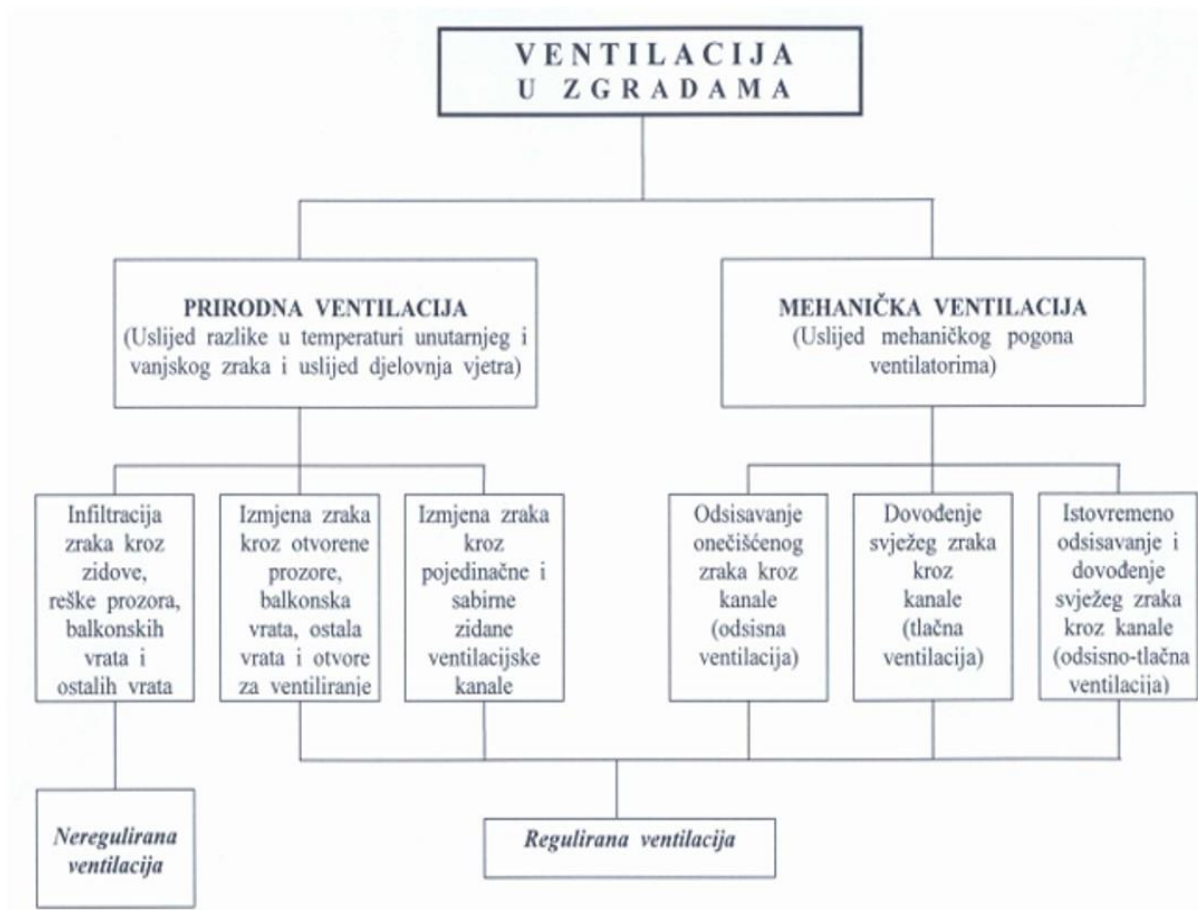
VENTILACIJA
U ZGRADAMA

PRIRODNA VENTILACIJA
(Uslijed razlike u temperaturi unutarnjeg i vanjskog zraka i uslijed djelovnja vjetra)

MEHANIČKA VENTILACIJA
(Uslijed mehaničkog pogona ventilatorima)

Infiltracija zraka kroz zidove, reške prozora, balkonskih vrata i ostalih vrata

Izmjena zraka kroz otvorene prozore, balkonska vrata, ostala vrata i otvore za ventiliranje

Izmjena zraka kroz pojedinačne i sabirne zidane ventilacijske kanale

Odsisavanje onečišćenog zraka kroz kanale (odsisna ventilacija)

Dovođenje svježeg zraka kroz kanale (tlačna ventilacija)

Istovremeno odsisavanje i dovođenje svježeg zraka kroz kanale (odsisno-tlačna ventilacija)

Neregulirana ventilacija

Regulirana ventilacija